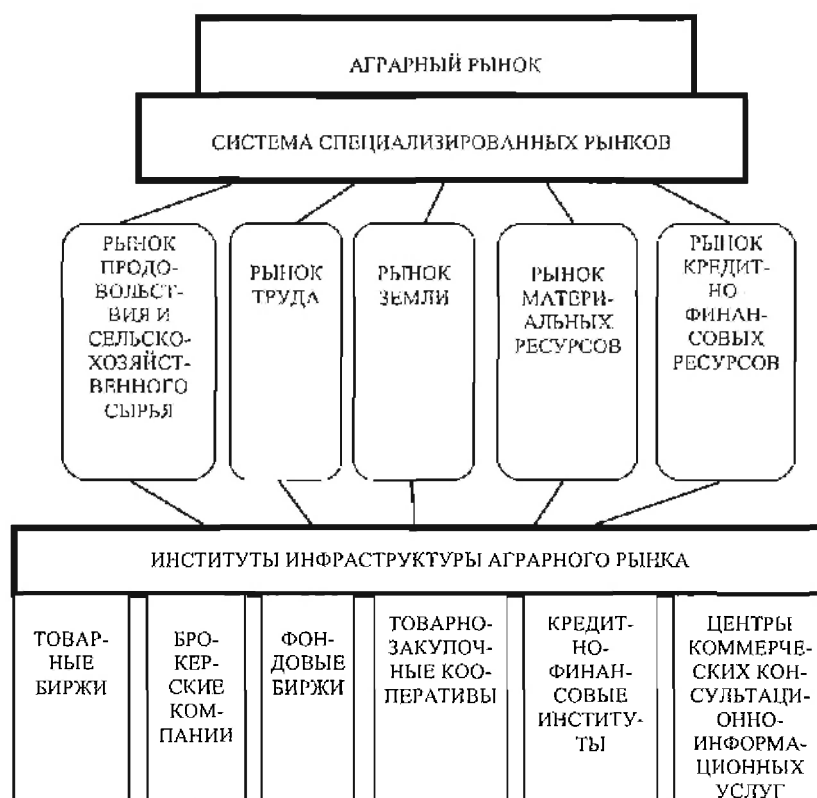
АГРАРНЫЙ РЫНОК

СИСТЕМА СПЕЦИАЛИЗИРОВАННЫХ РЫНКОВ

РЫНОК ПРОДОВОЛЬСТВИЯ И СЕЛЬСКОХОЗЯЙСТВЕННОГО СЫРЬЯ

РЫНОК ТРУДА

РЫНОК ЗЕМЛИ

РЫНОК МАТЕРИАЛЬНЫХ РЕСУРСОВ

РЫНОК КРЕДИТНО-ФИНАНСОВЫХ РЕСУРСОВ

ИНСТИТУТЫ ИНФРАСТРУКТУРЫ АГРАРНОГО РЫНКА

ТОВАРНЫЕ БИРЖИ

БРОКЕРСКИЕ КОМПАНИИ

ФОНДОВЫЕ БИРЖИ

ТОВАРНО-ЗАКУПОЧНЫЕ КООПЕРАТИВЫ

КРЕДИТНО-ФИНАНСОВЫЕ ИНСТИТУТЫ

ЦЕНТРЫ КОММЕРЧЕСКИХ КОНСУЛЬТАЦИОННО-ИНФОРМАЦИОННЫХ УСЛУГ